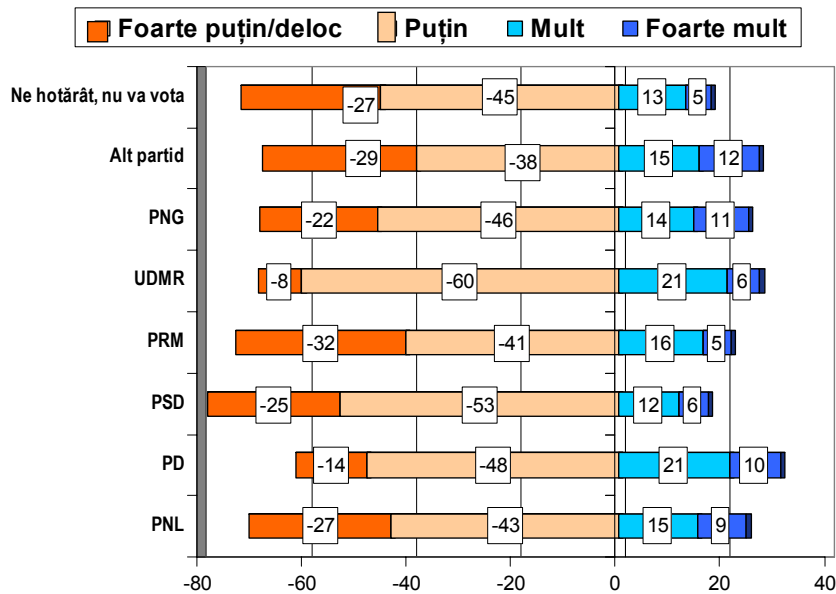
Foarte puțin/deloc
Puțin
Mult
Foarte mult

| | Foarte puțin/deloc | Puțin | Mult | Foarte mult |
|---|---|---|---|---|
| Ne hotărât, nu va vota | -27 | -45 | 13 | 5 |
| Alt partid | -29 | -38 | 15 | 12 |
| PNG | -22 | -46 | 14 | 11 |
| UDMR | -8 | -60 | 21 | 6 |
| PRM | -32 | -41 | 16 | 5 |
| PSD | -25 | -53 | 12 | 6 |
| PD | -14 | -48 | 21 | 10 |
| PNL | -27 | -43 | 15 | 9 |

-80 -60 -40 -20 0 20 40